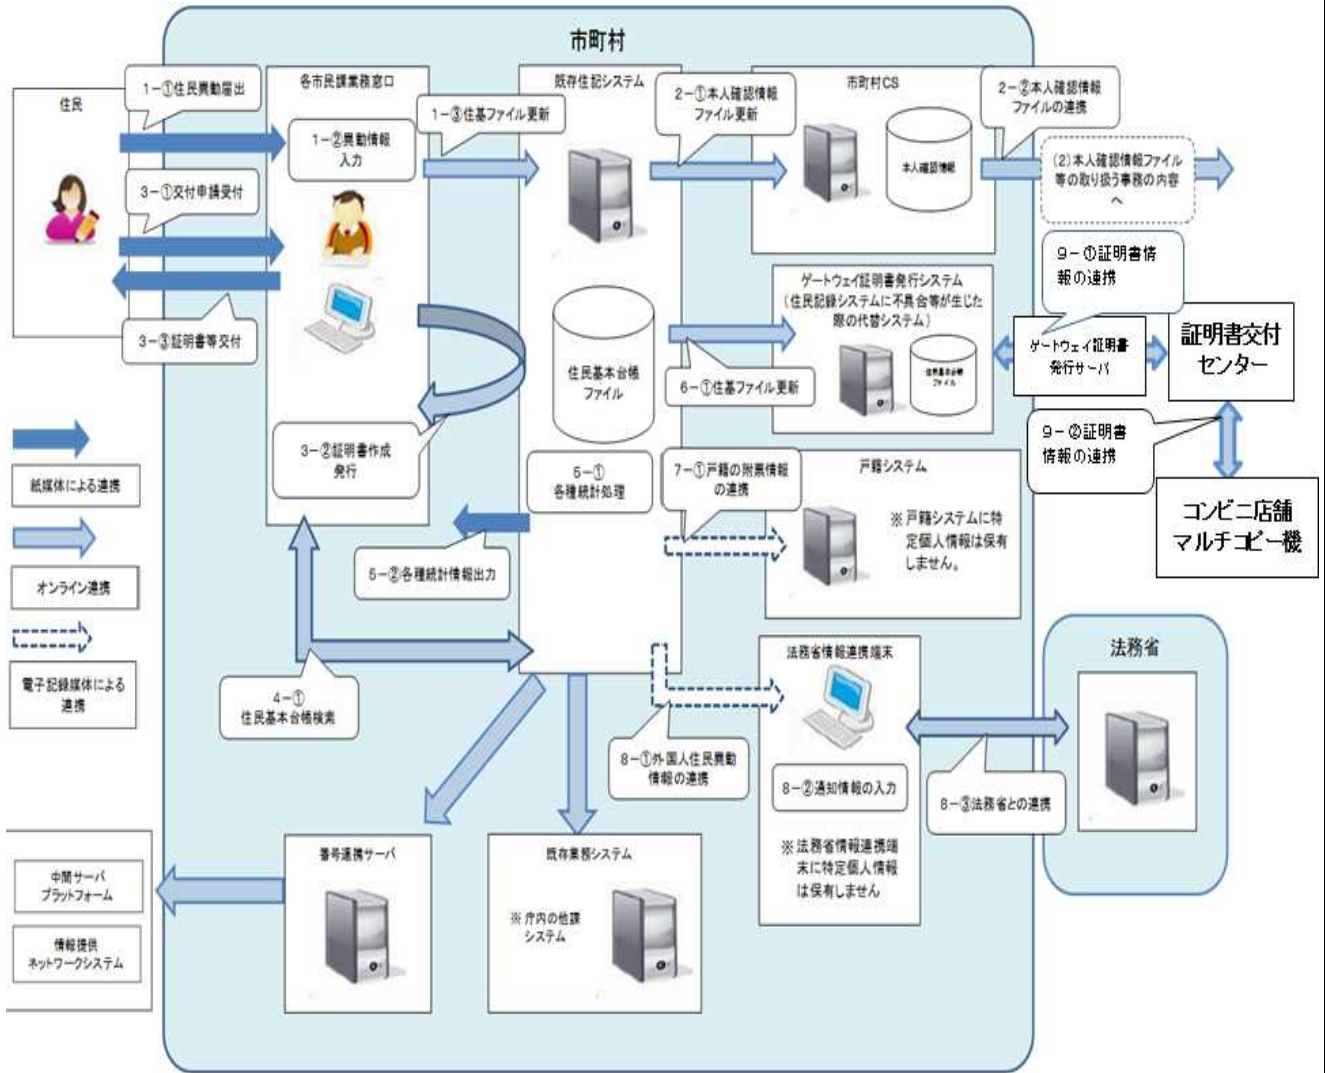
市町村

住民

1－①住民異動届出

各市民課業務窓口

1－②異動情報入力

1－③住基ファイル更新

既存住記システム

2－①本人確認情報ファイル更新

市町村CS

本人確認情報

2－②本人確認情報ファイルの連携

(2)本人確認情報ファイル等の取り扱う事務の内容へ

3－①交付申請受付

3－③証明書等交付

3－②証明書作成発行

住民基本台帳ファイル

ゲートウェイ証明書発行システム（住民記録システムに不具合等が生じた際の代替システム）

住民基本台帳ファイル

6－①住基ファイル更新

9－①証明書情報の連携

ゲートウェイ証明書発行サーバ

証明書交付センター

9－②証明書情報の連携

コンビニ店舗マルチコピー機

紙媒体による連携

オンライン連携

電子記録媒体による連携

5－①各種統計処理

5－②各種統計情報出力

7－①戸籍の附票情報の連携

戸籍システム

※戸籍システムに特定個人情報は保有しません。

法務省

法務省情報連携端末

4－①住民基本台帳検索

8－①外国人住民異動情報の連携

8－②通知情報の入力

8－③法務省との連携

※法務省情報連携端末に特定個人情報は保有しません

中間サーバプラットフォーム

情報提供ネットワークシステム

番号連携サーバ

既存業務システム

※庁内の他課システム